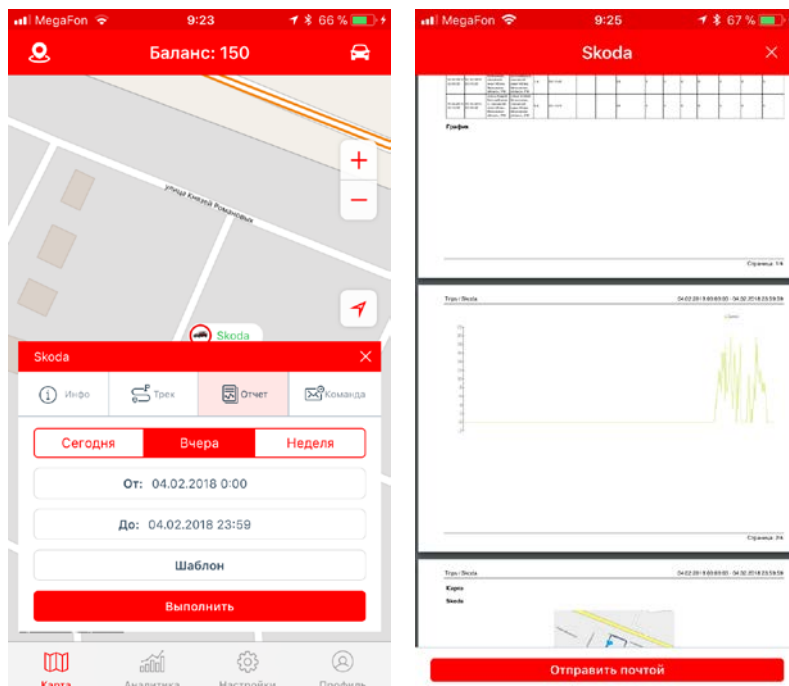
MegaFon 9:23 66 %

Баланс: 150

улица Князей Романовых

Skoda

Skoda

Инфо

Трек

Отчет

Команда

Сегодня

Вчера

Неделя

От: 04.02.2018 0:00

До: 04.02.2018 23:59

Шаблон

Выполнить

Карта

Аналитика

Настройки

Профиль

MegaFon 9:25 67 %

Skoda

График

Страница 1/4

Trips / Skoda

04.02.2018 00:00:00 - 04.02.2018 23:59:59

Страница 2/4

Trips / Skoda

04.02.2018 00:00:00 - 04.02.2018 23:59:59

Карта

Skoda

Отправить почтой